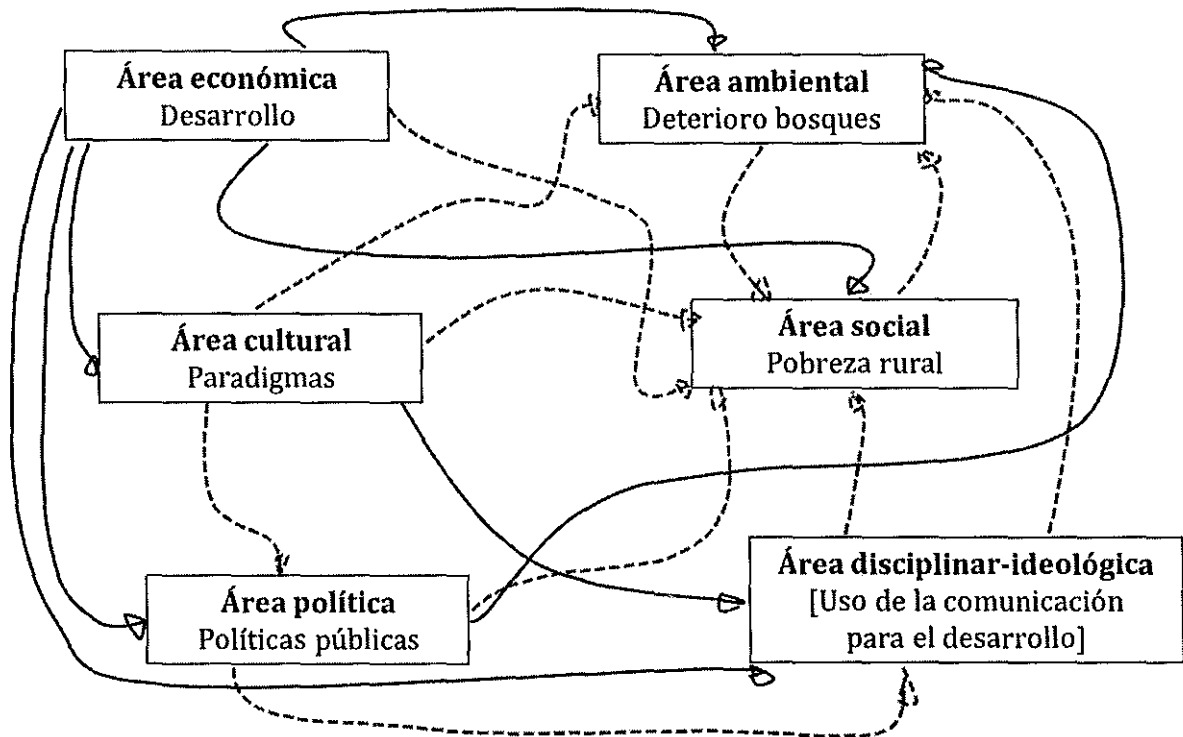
**Área económica**
Desarrollo

**Área ambiental**
Deterioro bosques

**Área cultural**
Paradigmas

**Área social**
Pobreza rural

**Área política**
Políticas públicas

**Área disciplinar-ideológica**
[Uso de la comunicación para el desarrollo]